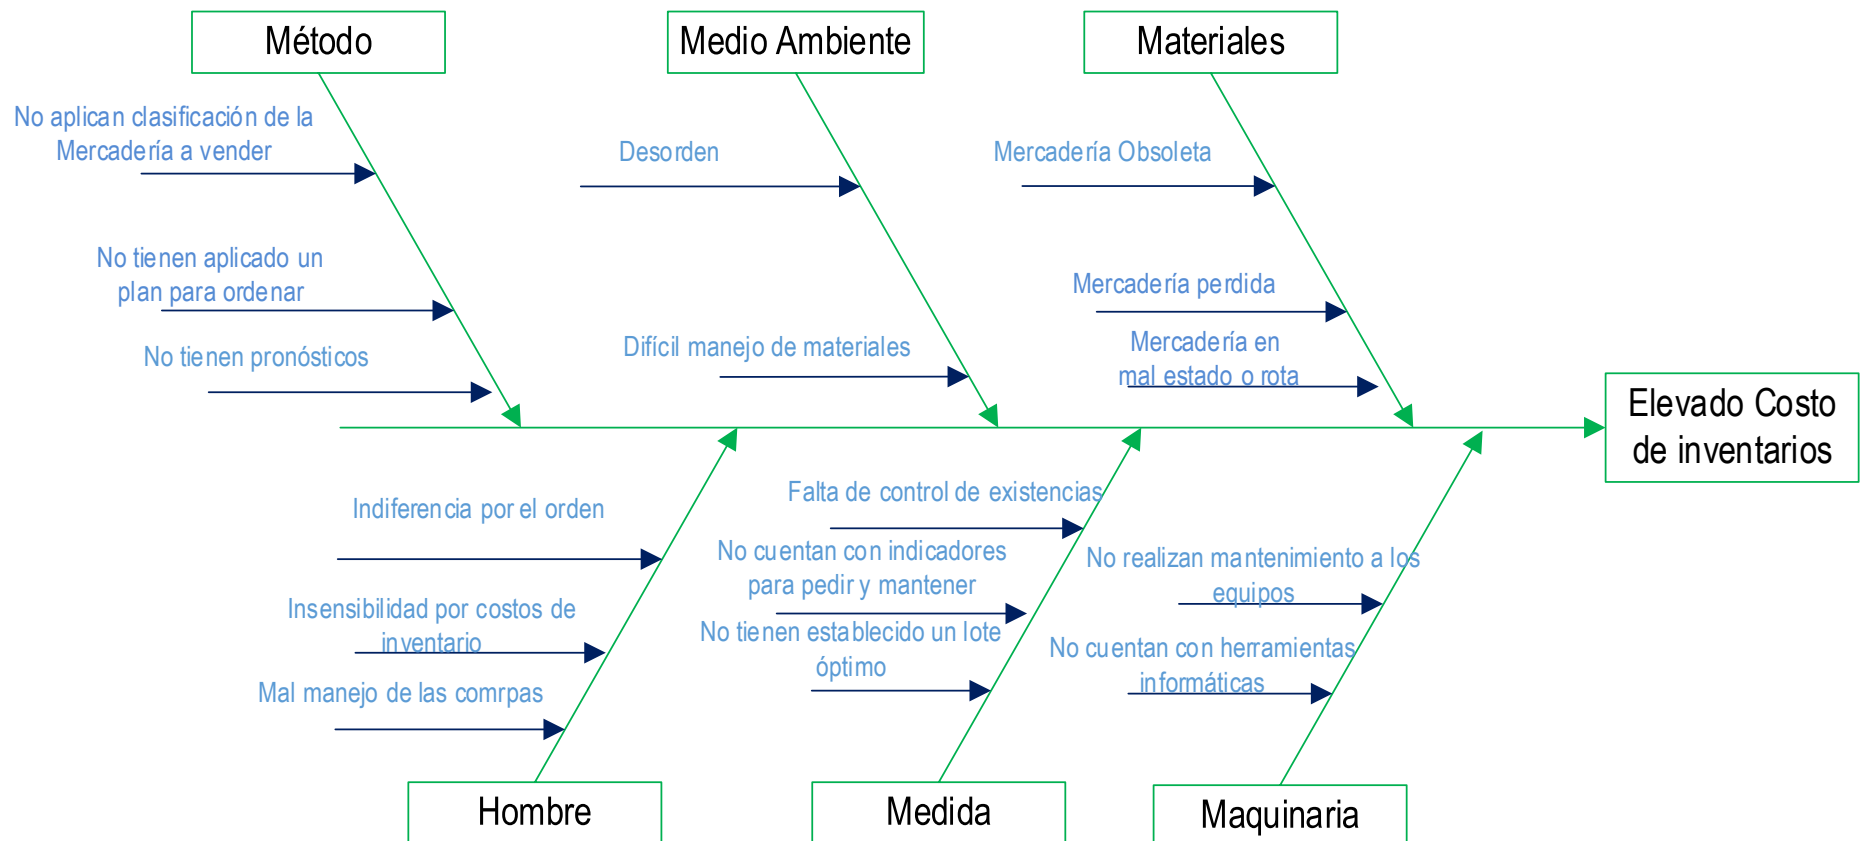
Método

Medio Ambiente

Materiales

No aplican clasificación de la Mercadería a vender

No tienen aplicado un plan para ordenar

No tienen pronósticos

Desorden

Difícil manejo de materiales

Mercadería Obsoleta

Mercadería perdida

Mercadería en mal estado o rota

Elevado Costo de inventarios

Indiferencia por el orden

Insensibilidad por costos de inventario

Mal manejo de las comrpas

Falta de control de existencias

No cuentan con indicadores para pedir y mantener

No tienen establecido un lote óptimo

No realizan mantenimiento a los equipos

No cuentan con herramientas informáticas

Hombre

Medida

Maquinaria